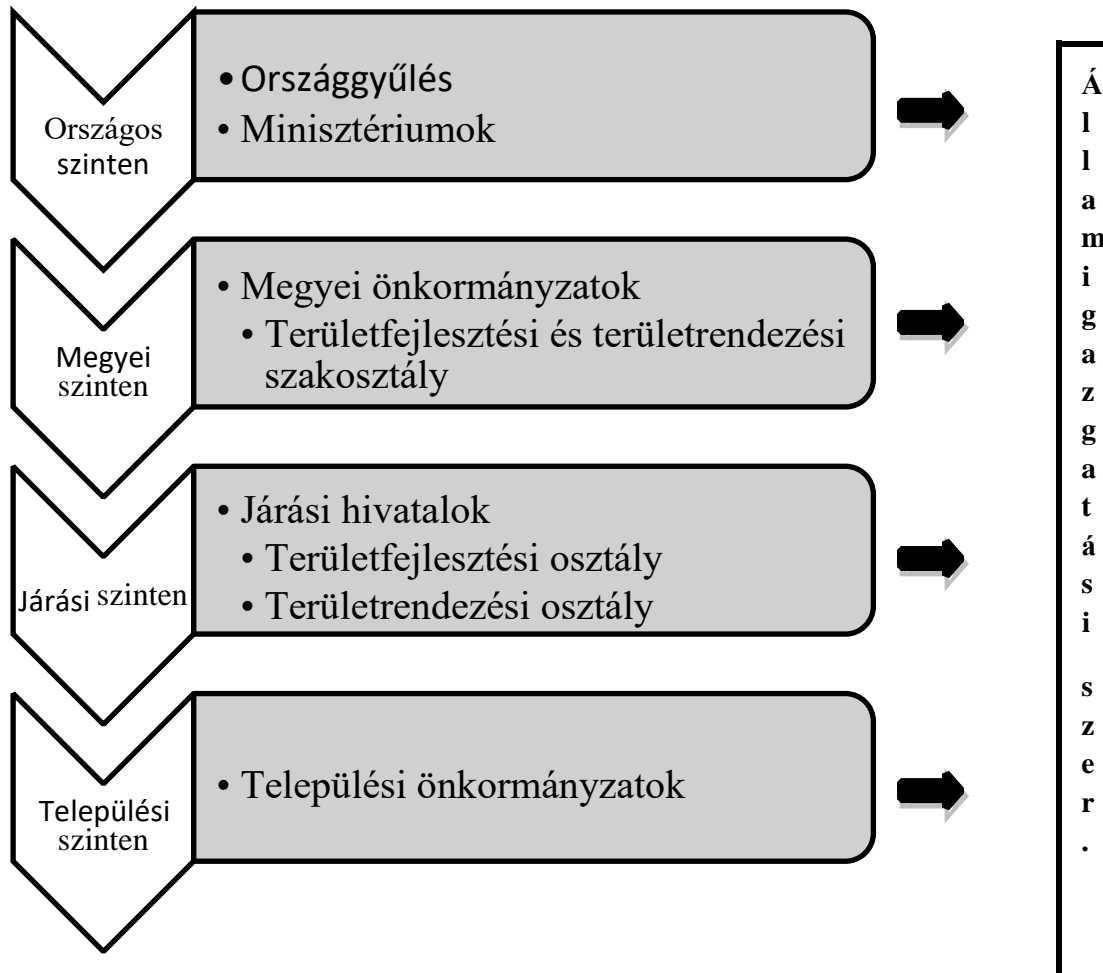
Országos szinten

• Országgyűlés
• Minisztériumok

Megyei szinten

• Megyei önkormányzatok
• Területfejlesztési és területrendezési szakosztály

Járási szinten

• Járási hivatalok
• Területfejlesztési osztály
• Területrendezési osztály

Települési szinten

• Települési önkormányzatok

Államigazgatási szer.